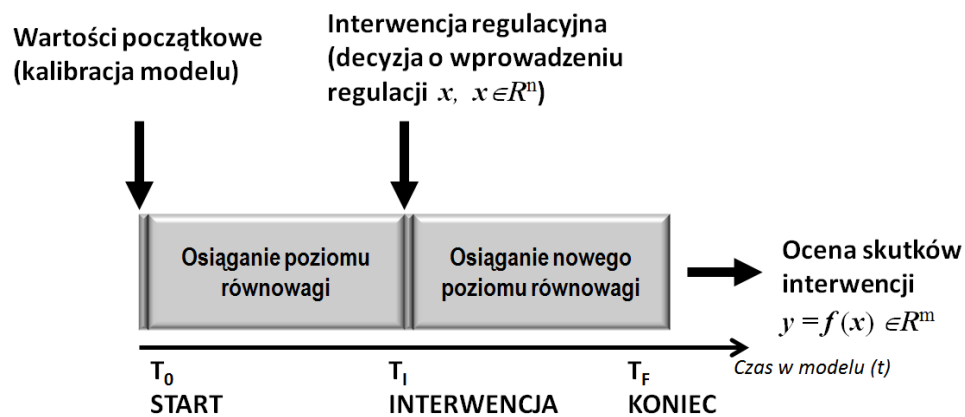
Wartości początkowe (kalibracja modelu)

Interwencja regulacyjna (decyzja o wprowadzeniu regulacji $x$, $x \in R^n$)

Osiąganie poziomu równowagi

Osiąganie nowego poziomu równowagi

Ocena skutków interwencji $y = f(x) \in R^m$

$T_0$ START

$T_I$ INTERWENCJA

$T_F$ KONIEC

Czas w modelu (t)